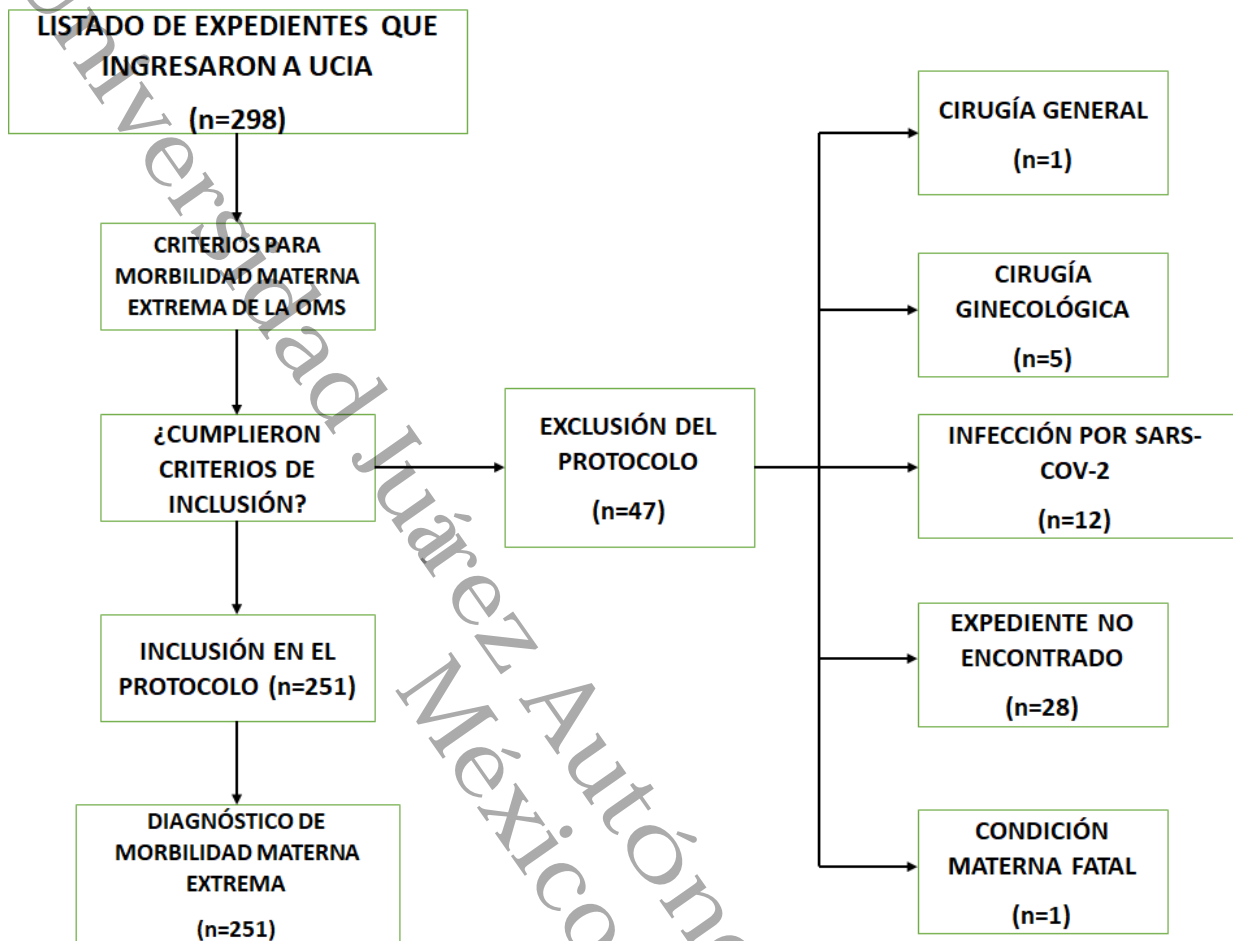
LISTADO DE EXPEDIENTES QUE INGRESARON A UCIA
(n=298)

CRITERIOS PARA MORBILIDAD MATERNA EXTREMA DE LA OMS

¿CUMPLIERON CRITERIOS DE INCLUSIÓN?

INCLUSIÓN EN EL PROTOCOLO (n=251)

DIAGNÓSTICO DE MORBILIDAD MATERNA EXTREMA
(n=251)

EXCLUSIÓN DEL PROTOCOLO
(n=47)

CIRUGÍA GENERAL
(n=1)

CIRUGÍA GINECOLÓGICA
(n=5)

INFECCIÓN POR SARS-COV-2
(n=12)

EXPEDIENTE NO ENCONTRADO
(n=28)

CONDICIÓN MATERNA FATAL
(n=1)

Universidad Juárez Autónoma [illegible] México